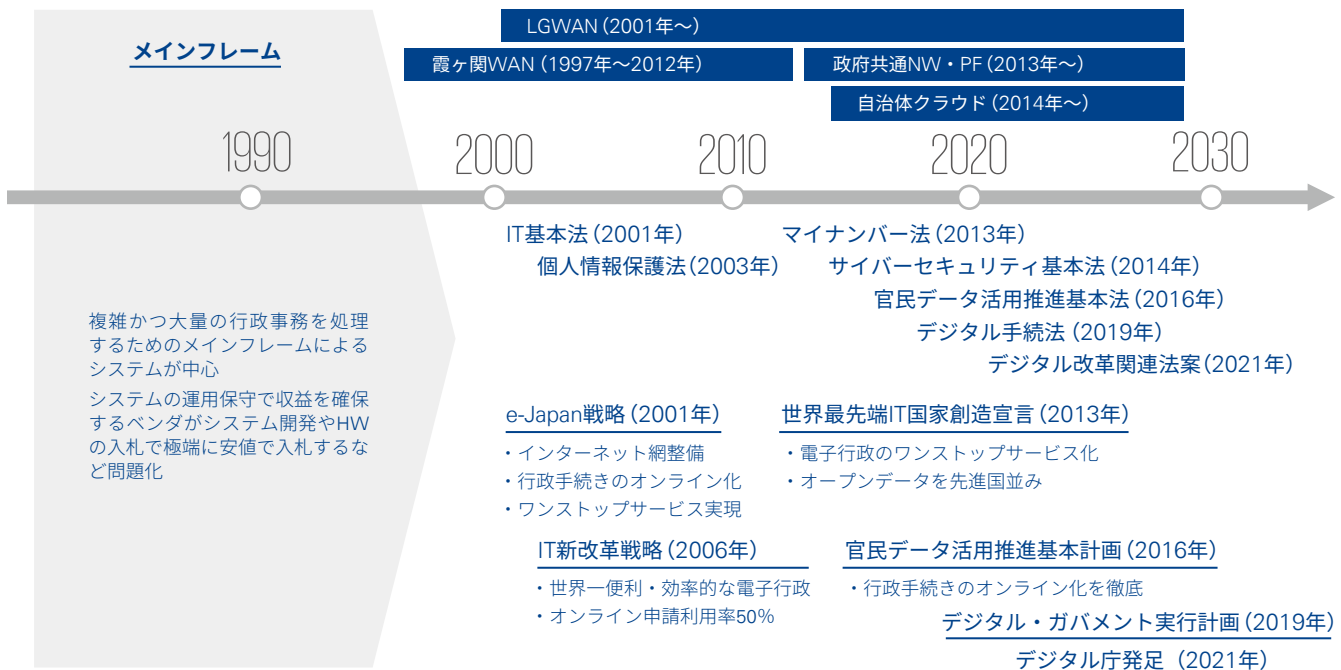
LGWAN (2001年〜)

メインフレーム

霞ヶ関WAN (1997年〜2012年)

政府共通NW・PF (2013年〜)

自治体クラウド (2014年〜)

1990 2000 2010 2020 2030

IT基本法 (2001年)
個人情報保護法(2003年)

マイナンバー法 (2013年)
サイバーセキュリティ基本法 (2014年)
官民データ活用推進基本法 (2016年)
デジタル手続法 (2019年)
デジタル改革関連法案(2021年)

複雑かつ大量の行政事務を処理するためのメインフレームによるシステムが中心

システムの運用保守で収益を確保するベンダがシステム開発やHWの入札で極端に安値で入札するなど問題化

e-Japan戦略 (2001年)
・インターネット網整備
・行政手続きのオンライン化
・ワンストップサービス実現

世界最先端IT国家創造宣言 (2013年)
・電子行政のワンストップサービス化
・オープンデータを先進国並み

IT新改革戦略 (2006年)
・世界一便利・効率的な電子行政
・オンライン申請利用率50%

官民データ活用推進基本計画 (2016年)
・行政手続きのオンライン化を徹底

デジタル・ガバメント実行計画 (2019年)

デジタル庁発足 (2021年)